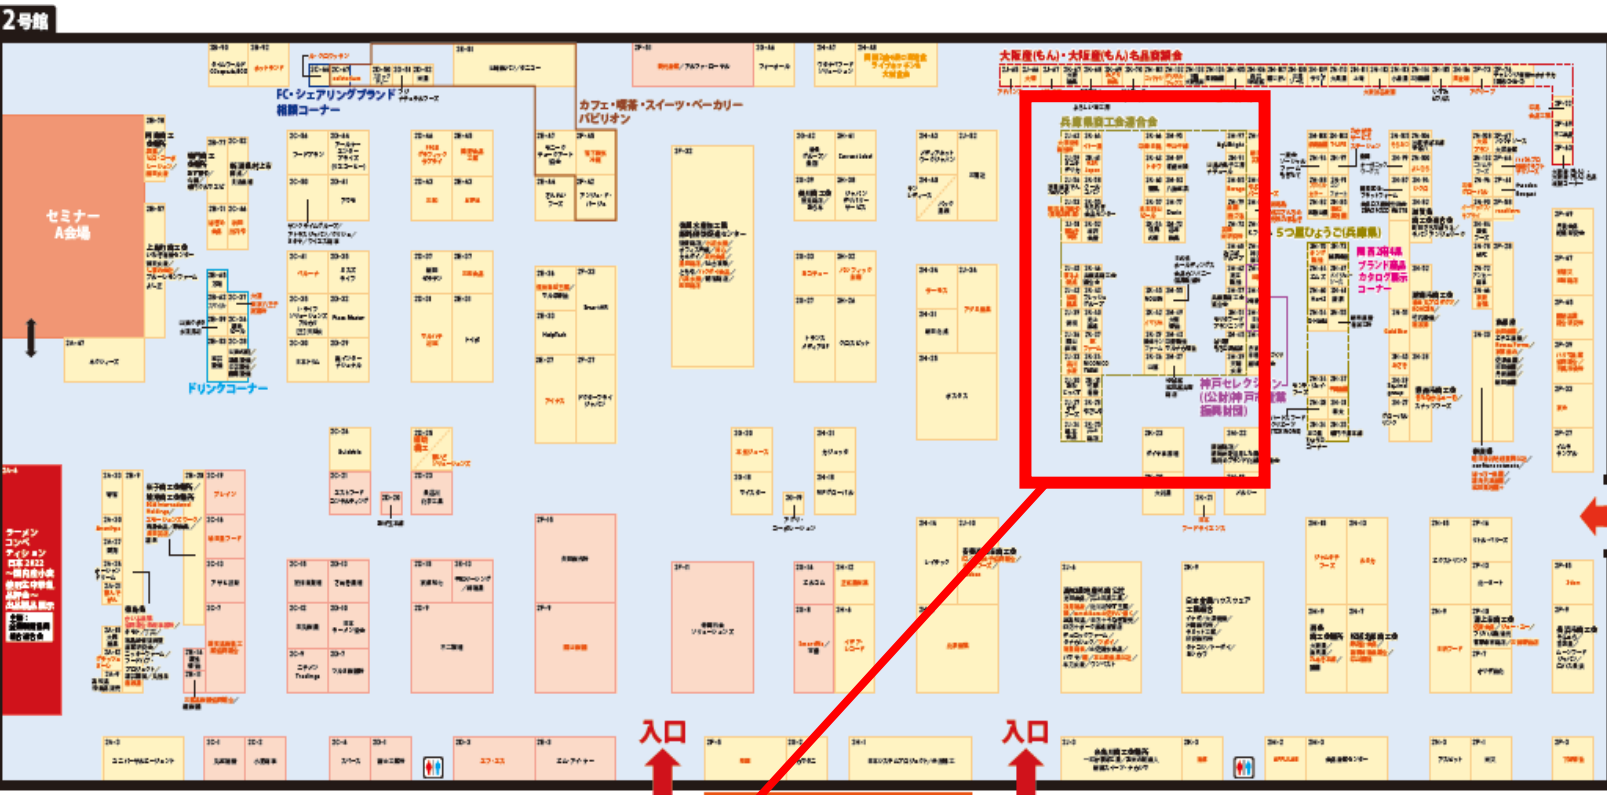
2号館

セミナー A会場

FC・シェアリングブランド 相談コーナー

カフェ・喫茶・スイーツ・ベーカリー パビリオン

大阪産(もん)・大阪産(もん)名品商談会

兵庫県商工会連合会

5つ星ひょうご(兵庫県)

岡山県・鳥取県 ブランド商品 カタログ展示 コーナー

神戸セレクション (公財)神戸市産業振興財団

ドリンクコーナー

ラーメン コンペ ティション 日本 2022

入口

入口